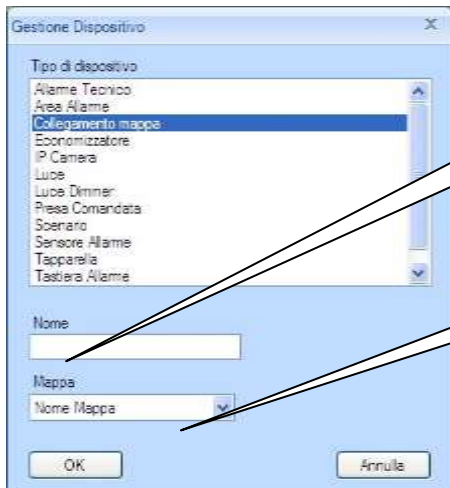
Gestione Dispositivo

X

Tipo di dispositivo

Allarme Tecnico
Area Allarme
Collegamento mappa
Economizzatore
IP Camera
Luce
Luce Dimmer
Presa Comandata
Scenario
Sensore Allarme
Tapparella
Tastiera Allarme

Nome

Mappa

Nome Mappa

OK

Annulla